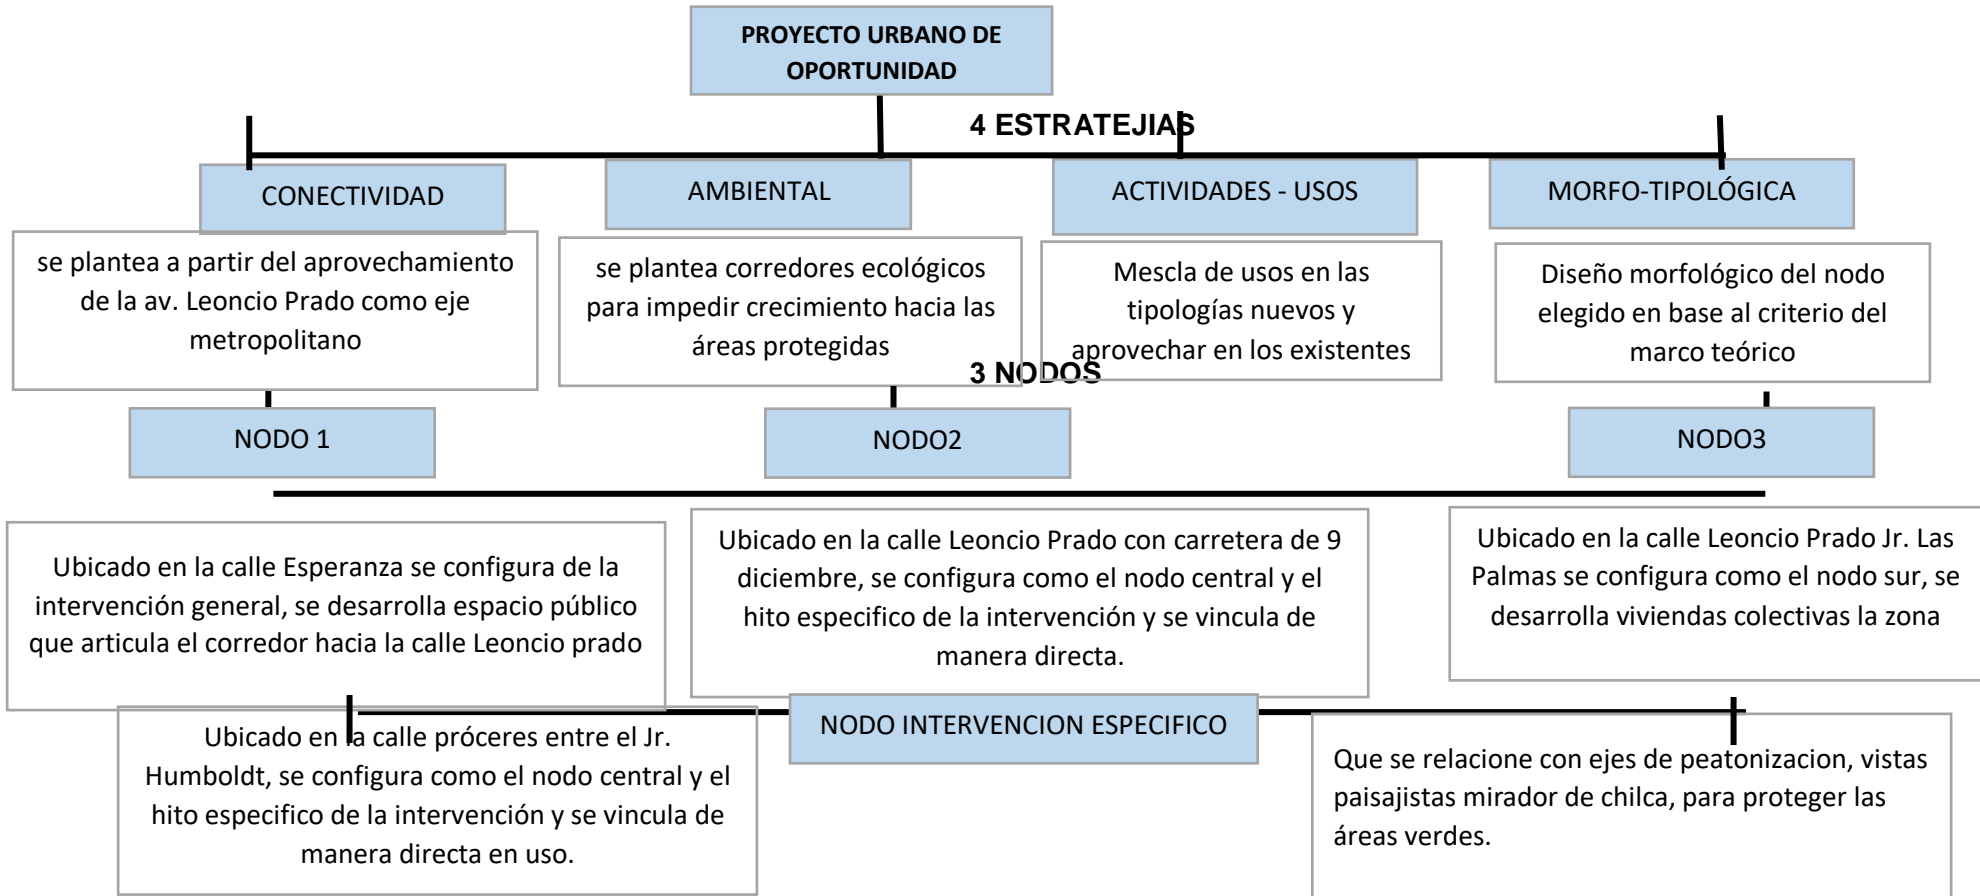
PROYECTO URBANO DE OPORTUNIDAD

4 ESTRATEJIAS

CONECTIVIDAD

AMBIENTAL

ACTIVIDADES - USOS

MORFO-TIPOLÓGICA

se plantea a partir del aprovechamiento de la av. Leoncio Prado como eje metropolitano

se plantea corredores ecológicos para impedir crecimiento hacia las áreas protegidas

Mescla de usos en las tipologías nuevos y aprovechar en los existentes

Diseño morfológico del nodo elegido en base al criterio del marco teórico

3 NODOS

NODO 1

NODO2

NODO3

Ubicado en la calle Esperanza se configura de la intervención general, se desarrolla espacio público que articula el corredor hacia la calle Leoncio prado

Ubicado en la calle Leoncio Prado con carretera de 9 diciembre, se configura como el nodo central y el hito especifico de la intervención y se vincula de manera directa.

Ubicado en la calle Leoncio Prado Jr. Las Palmas se configura como el nodo sur, se desarrolla viviendas colectivas la zona

NODO INTERVENCION ESPECIFICO

Ubicado en la calle próceres entre el Jr. Humboldt, se configura como el nodo central y el hito especifico de la intervención y se vincula de manera directa en uso.

Que se relacione con ejes de peatonizacion, vistas paisajistas mirador de chilca, para proteger las áreas verdes.